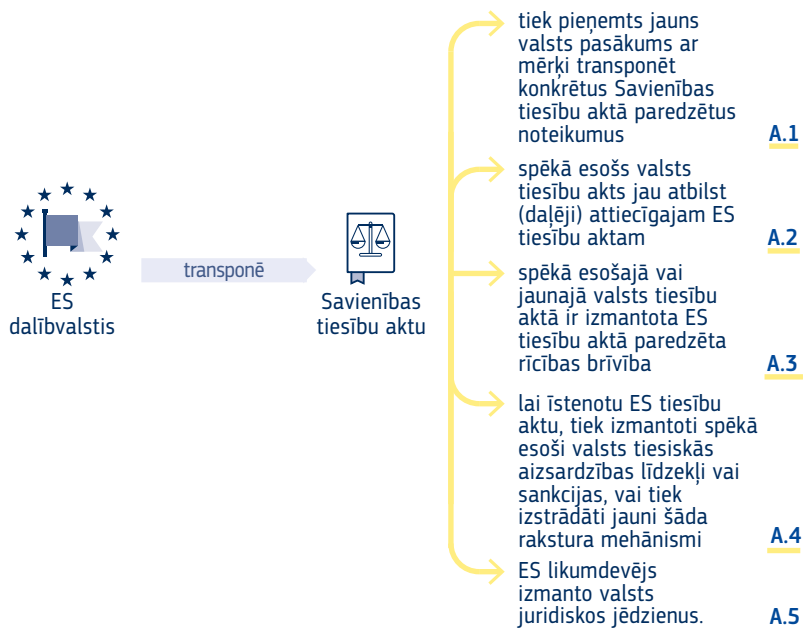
ES dalībvalstis

transponē

Savienības tiesību aktu

tiek pieņemts jauns valsts pasākums ar mērķi transponēt konkrētus Savienības tiesību aktā paredzētus noteikumus A.1

spēkā esošs valsts tiesību akts jau atbilst (daļēji) attiecīgajam ES tiesību aktam A.2

spēkā esošajā vai jaunajā valsts tiesību aktā ir izmantota ES tiesību aktā paredzēta rīcības brīvība A.3

lai īstenotu ES tiesību aktu, tiek izmantoti spēkā esoši valsts tiesiskās aizsardzības līdzekļi vai sankcijas, vai tiek izstrādāti jauni šāda rakstura mehānismi A.4

ES likumdevējs izmanto valsts juridiskos jēdzienus. A.5